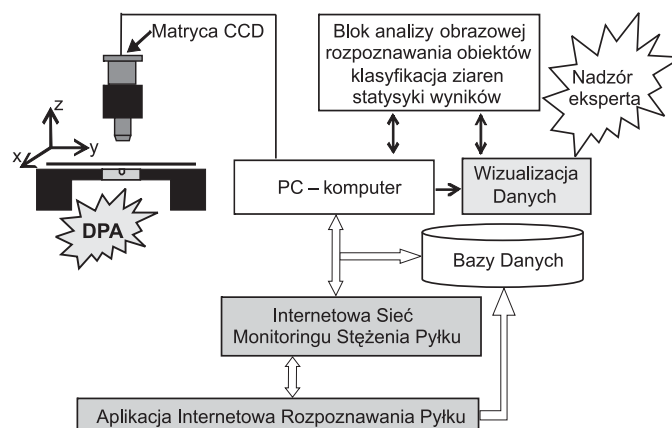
Matryca CCD

Blok analizy obrazowej rozpoznawania obiektów klasyfikacja ziaren statysyki wyników

Nadzór eksperta

z

x

y

DPA

PC – komputer

Wizualizacja Danych

Bazy Danych

Internetowa Sieć Monitoringu Stężenia Pyłku

Aplikacja Internetowa Rozpoznawania Pyłku